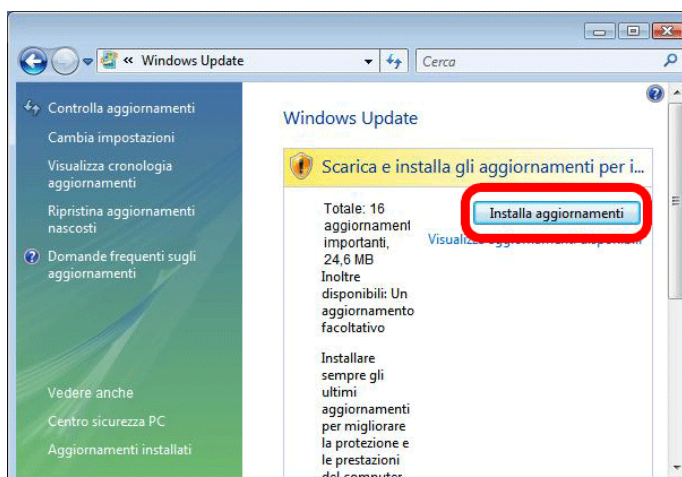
« Windows Update
Cerca

Controlla aggiornamenti
Cambia impostazioni
Visualizza cronologia aggiornamenti
Ripristina aggiornamenti nascosti
Domande frequenti sugli aggiornamenti

Vedere anche
Centro sicurezza PC
Aggiornamenti installati

Windows Update

Scarica e installa gli aggiornamenti per i...

Totale: 16 aggiornamenti importanti, 24,6 MB
Inoltre disponibili: Un aggiornamento facoltativo

Installa aggiornamenti
Visualizza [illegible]

Installare sempre gli ultimi aggiornamenti per migliorare la protezione e le prestazioni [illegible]